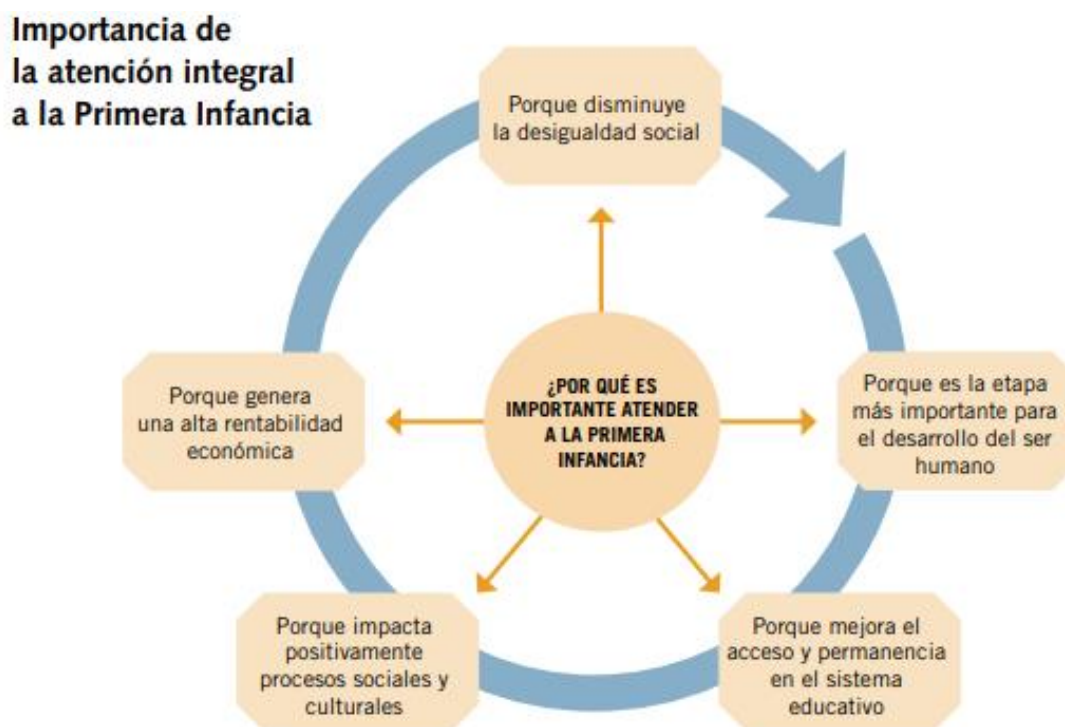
Importancia de la atención integral a la Primera Infancia

¿POR QUÉ ES IMPORTANTE ATENDER A LA PRIMERA INFANCIA?

Porque disminuye la desigualdad social

Porque es la etapa más importante para el desarrollo del ser humano

Porque mejora el acceso y permanencia en el sistema educativo

Porque impacta positivamente procesos sociales y culturales

Porque genera una alta rentabilidad económica